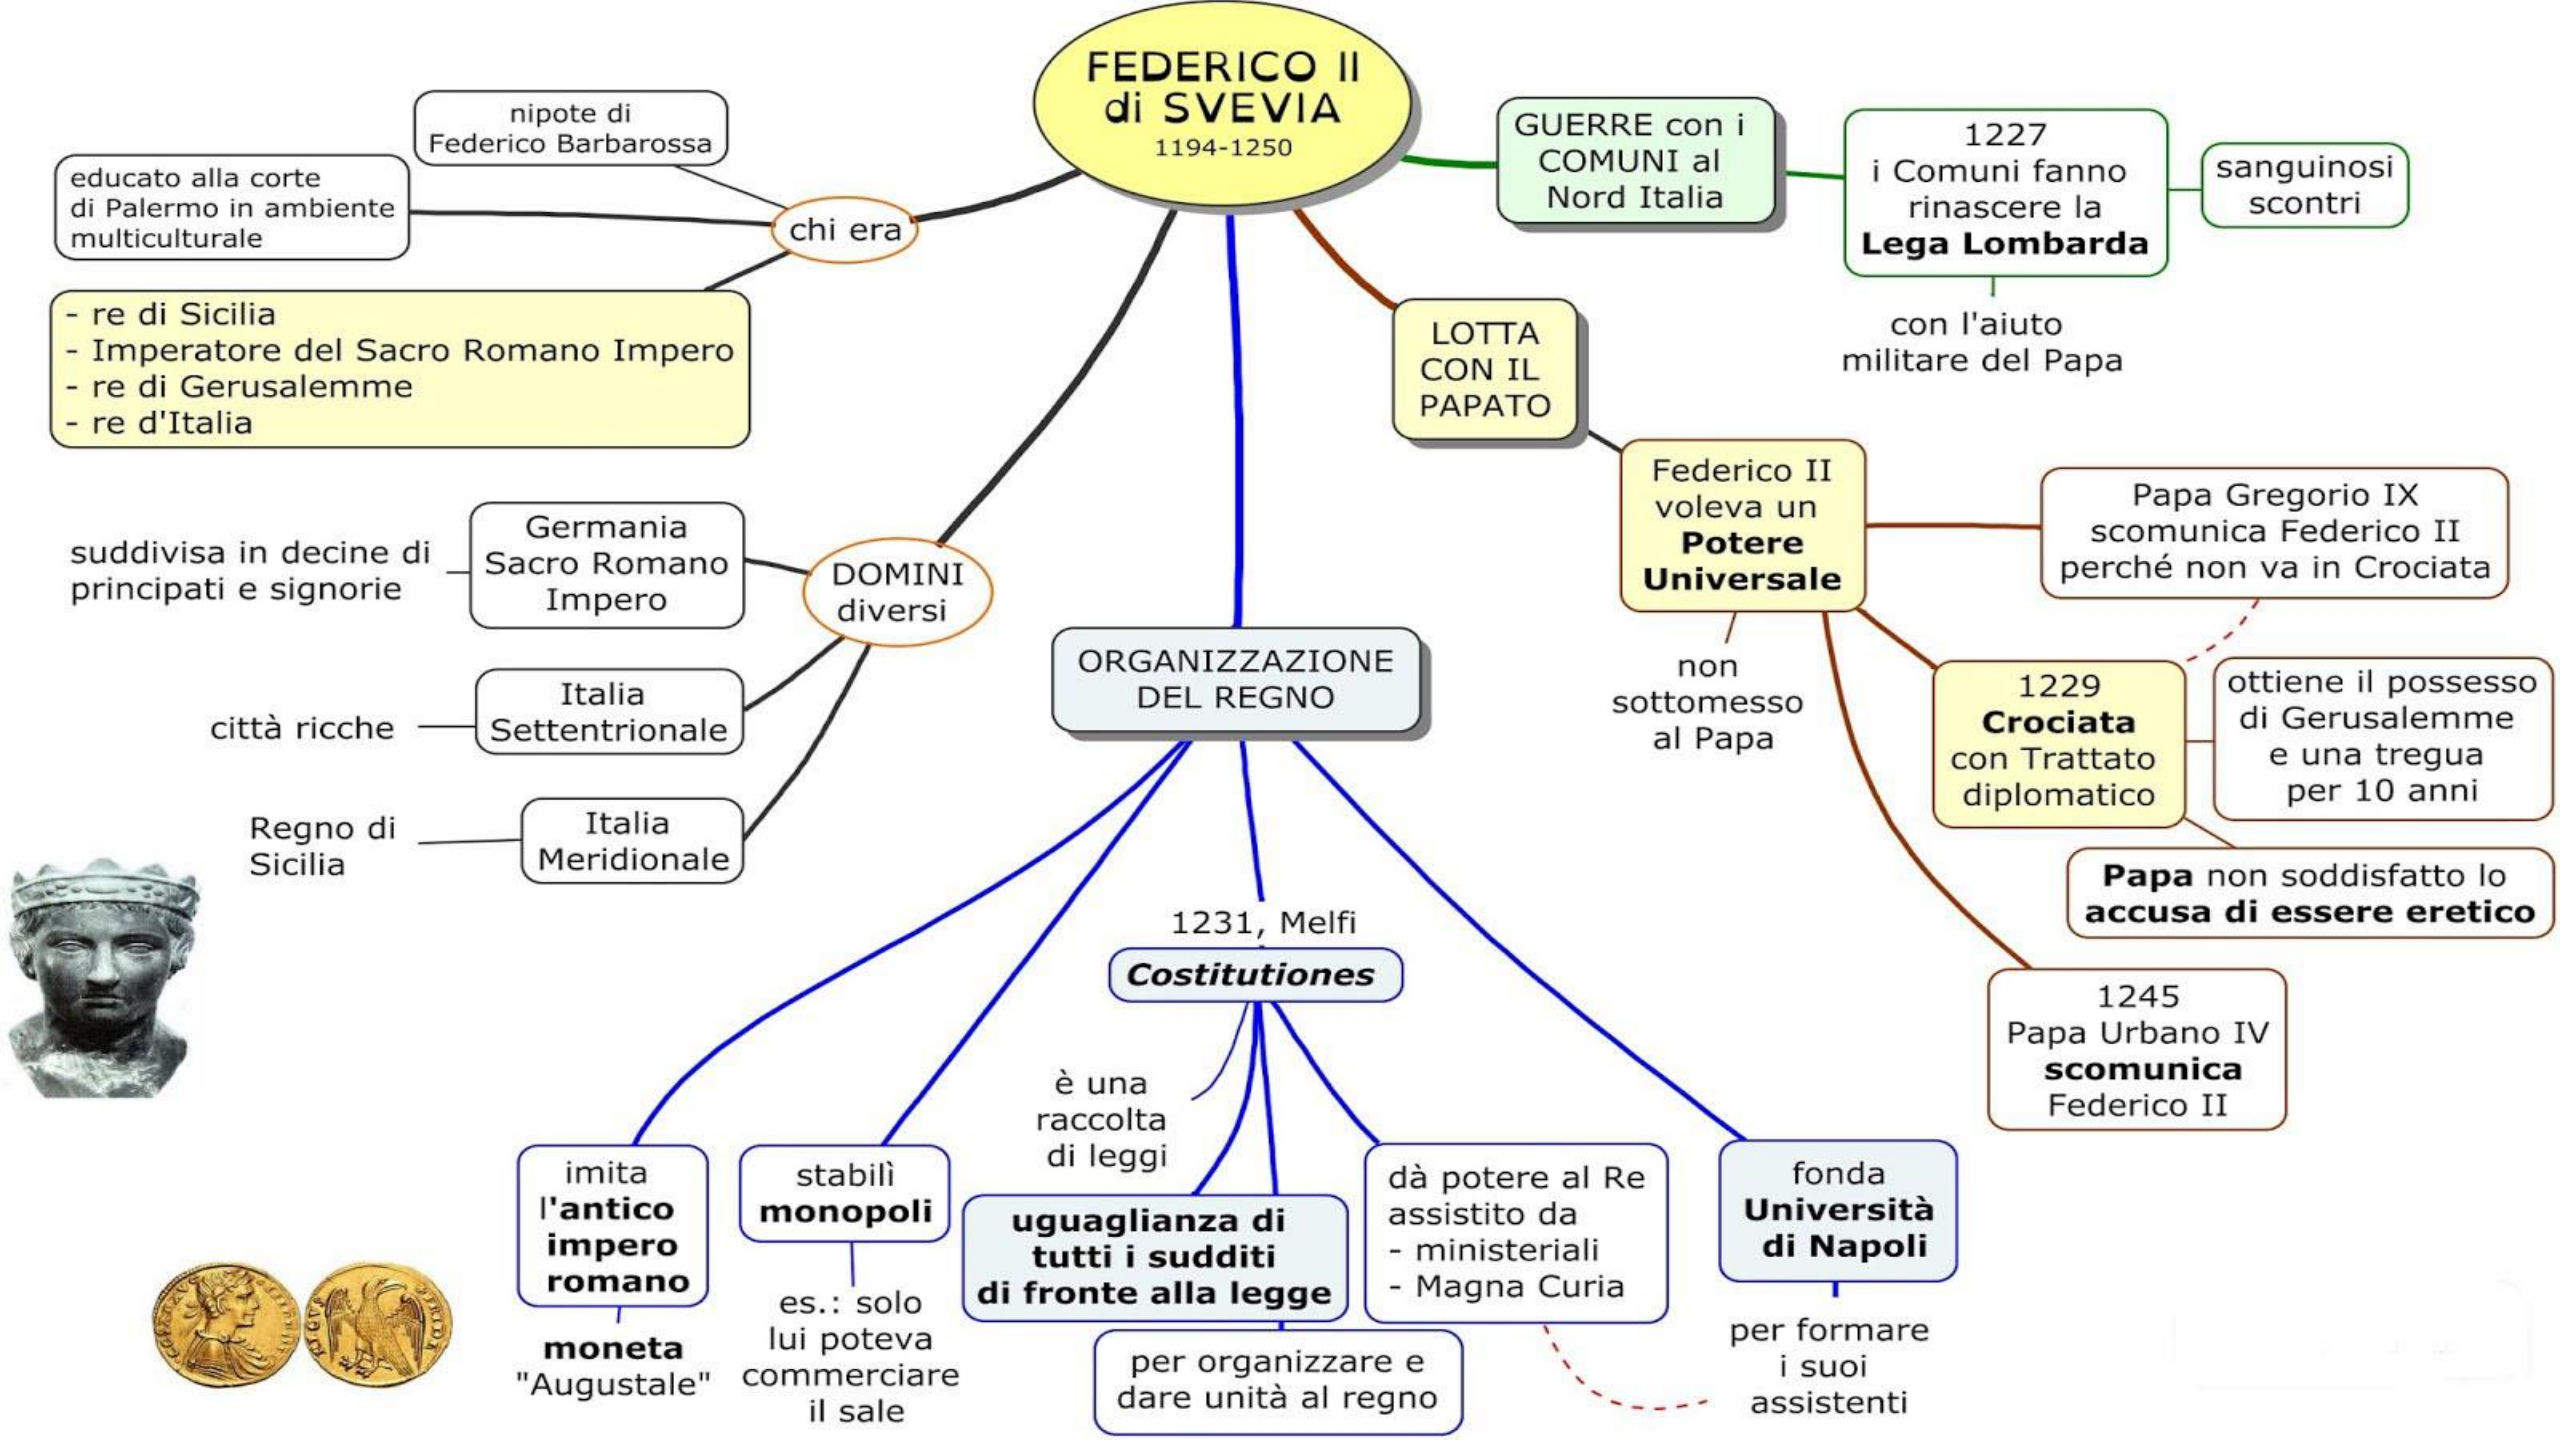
FEDERICO II di SVEVIA
1194-1250

chi era

nipote di Federico Barbarossa

educato alla corte di Palermo in ambiente multiculturale

- re di Sicilia
- Imperatore del Sacro Romano Impero
- re di Gerusalemme
- re d'Italia

DOMINI diversi

Germania Sacro Romano Impero

suddivisa in decine di principati e signorie

Italia Settentrionale

città ricche

Italia Meridionale

Regno di Sicilia

ORGANIZZAZIONE DEL REGNO

1231, Melfi

*Costitutiones*

è una raccolta di leggi

imita l'**antico impero romano**

**moneta** "Augustale"

stabilì **monopoli**

es.: solo lui poteva commerciare il sale

**uguaglianza di tutti i sudditi di fronte alla legge**

per organizzare e dare unità al regno

dà potere al Re assistito da
- ministeriali
- Magna Curia

fonda **Università di Napoli**

per formare i suoi assistenti

GUERRE con i COMUNI al Nord Italia

1227 i Comuni fanno rinascere la **Lega Lombarda**

sanguinosi scontri

con l'aiuto militare del Papa

LOTTA CON IL PAPATO

Federico II voleva un **Potere Universale**

non sottomesso al Papa

Papa Gregorio IX scomunica Federico II perché non va in Crociata

1229 **Crociata** con Trattato diplomatico

ottiene il possesso di Gerusalemme e una tregua per 10 anni

**Papa** non soddisfatto lo **accusa di essere eretico**

1245 Papa Urbano IV **scomunica** Federico II